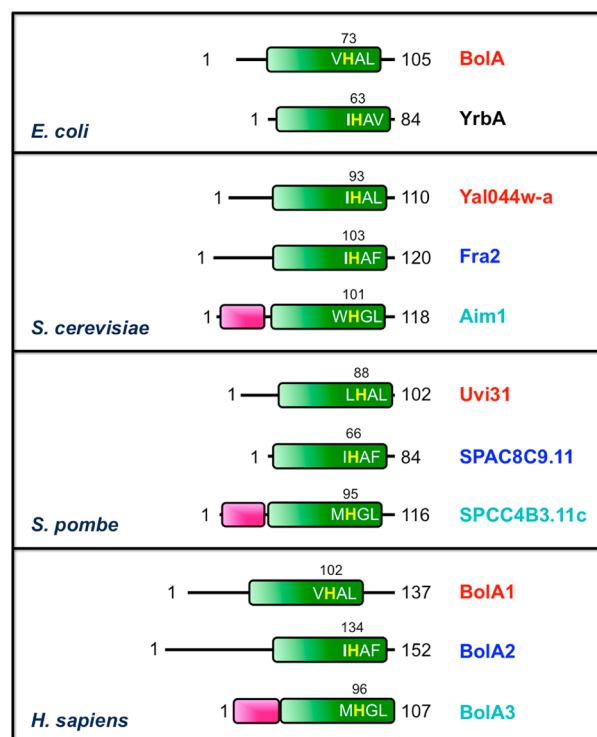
73
1 VHAL 105 BolA

63
1 IHAV 84 YrbA

E. coli

93
1 IHAL 110 Yal044w-a

103
1 IHAF 120 Fra2

101
1 WHGL 118 Aim1

S. cerevisiae

88
1 LHAL 102 Uvi31

66
1 IHAF 84 SPAC8C9.11

95
1 MHGL 116 SPCC4B3.11c

S. pombe

102
1 VHAL 137 BolA1

134
1 IHAF 152 BolA2

96
1 MHGL 107 BolA3

H. sapiens